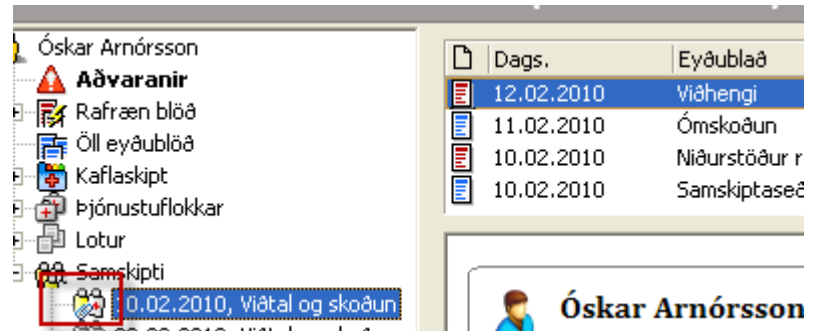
Óskar Arnórsson
Aðvaranir
Rafræn blöð
Öll eyðublöð
Kaflaskipt
Þjónustuflokkar
Lotur
Samskipti
10.02.2010, Viðtal og skoðun
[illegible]

| | Dags. | Eyðublað |
|---|---|---|
| | 12.02.2010 | Viðhengi |
| | 11.02.2010 | Ómskoðun |
| | 10.02.2010 | Niðurstöður r |
| | 10.02.2010 | Samskiptaseð |

Óskar Arnórsson